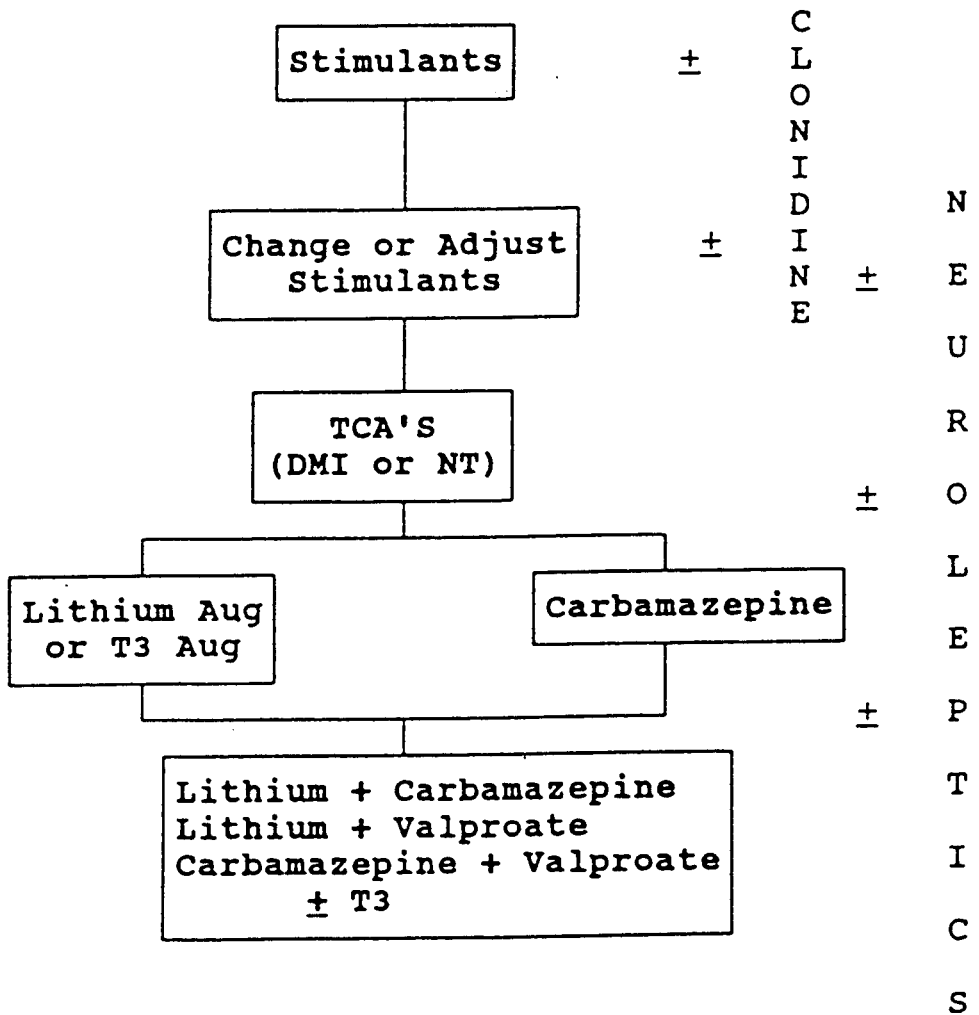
Stimulants $\pm$

Change or Adjust Stimulants $\pm$

CLONIDINE

$\pm$ NEUROLEPTICS

$\pm$

$\pm$

TCA'S (DMI or NT)

Lithium Aug or T3 Aug

Carbamazepine

Lithium + Carbamazepine
Lithium + Valproate
Carbamazepine + Valproate
$\pm$ T3